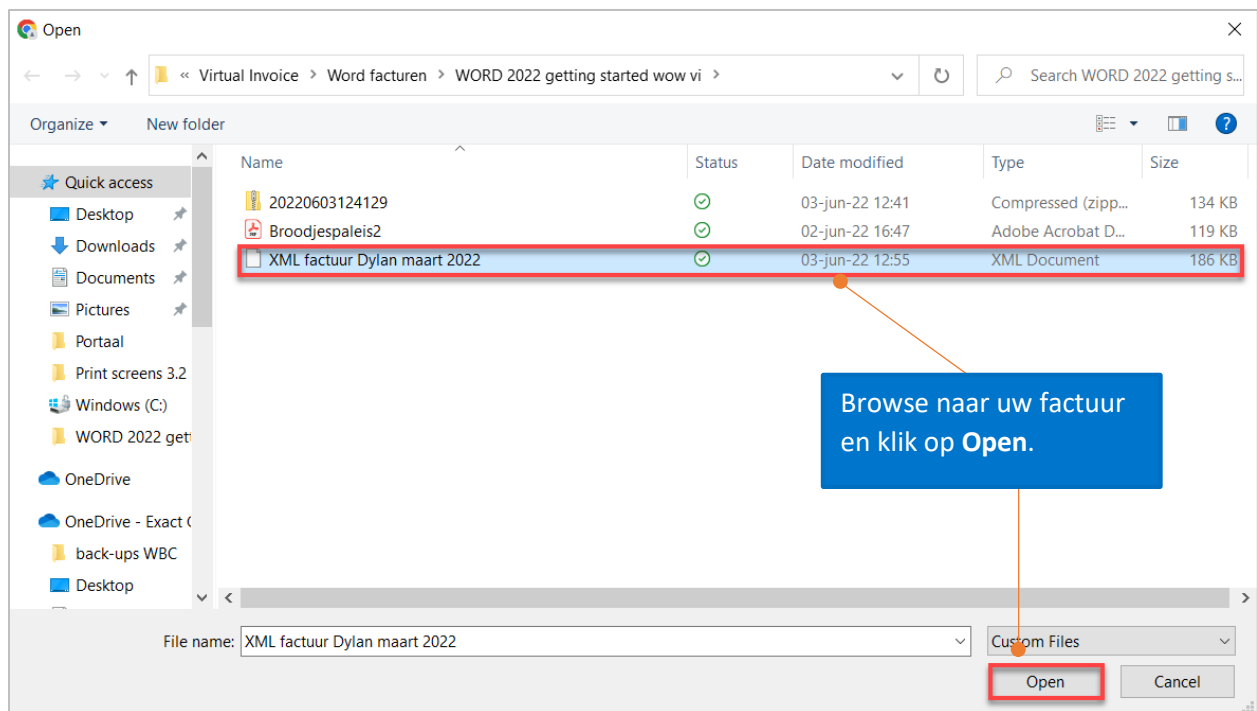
Open

« Virtual Invoice > Word facturen > WORD 2022 getting started wow vi >

Search WORD 2022 getting s...

Organize ▾ New folder

Quick access
Desktop
Downloads
Documents
Pictures
Portaal
Print screens 3.2
Windows (C:)
WORD 2022 gett
OneDrive
OneDrive - Exact (
back-ups WBC
Desktop

| Name | Status | Date modified | Type | Size |
|---|---|---|---|---|
| 20220603124129 | | 03-jun-22 12:41 | Compressed (zipp... | 134 KB |
| Broodjespaleis2 | | 02-jun-22 16:47 | Adobe Acrobat D... | 119 KB |
| XML factuur Dylan maart 2022 | | 03-jun-22 12:55 | XML Document | 186 KB |

Browse naar uw factuur en klik op **Open**.

File name: XML factuur Dylan maart 2022

Custom Files

Open

Cancel